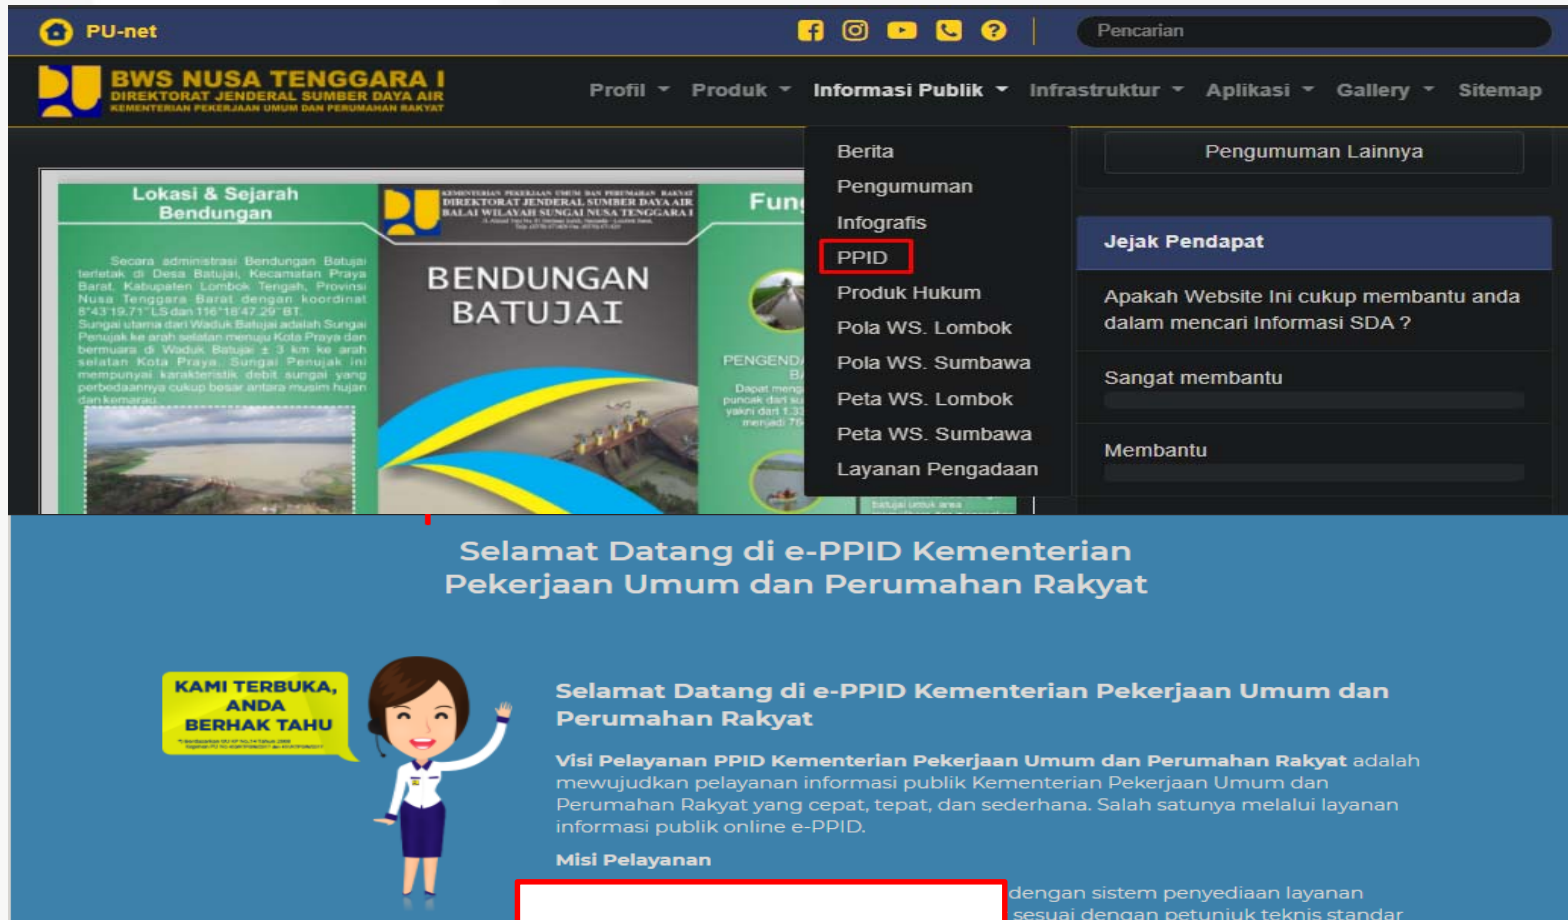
PU-net

Pencarian

BWS NUSA TENGGARA I
DIREKTORAT JENDERAL SUMBER DAYA AIR
KEMENTERIAN PEKERJAAN UMUM DAN PERUMAHAN RAKYAT

Profil Produk Informasi Publik Infrastruktur Aplikasi Gallery Sitemap

Berita
Pengumuman
Infografis
PPID
Produk Hukum
Pola WS. Lombok
Pola WS. Sumbawa
Peta WS. Lombok
Peta WS. Sumbawa
Layanan Pengadaan

Pengumuman Lainnya

Jejak Pendapat

Apakah Website Ini cukup membantu anda dalam mencari Informasi SDA ?

Sangat membantu

Membantu

Lokasi & Sejarah Bendungan

Secara administrasi Bendungan Batujai terletak di Desa Batujai, Kecamatan Praya Barat, Kabupaten Lombok Tengah, Provinsi Nusa Tenggara Barat dengan koordinat 8°43'19.71" LS dan 116°18'47.29" BT. Sungai utama dari Waduk Batujai adalah Sungai Penujak ke arah selatan menuju Kota Praya dan bermuara di Waduk Batujai ± 3 km ke arah selatan Kota Praya. Sungai Penujak ini mempunyai karakteristik debit sungai yang perbedaannya cukup besar antara musim hujan dan kemarau.

KEMENTERIAN PEKERJAAN UMUM DAN PERUMAHAN RAKYAT
DIREKTORAT JENDERAL SUMBER DAYA AIR
BALAI WILAYAH SUNGAI NUSA TENGGARA I

BENDUNGAN BATUJAI

Fun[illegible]

PENGEND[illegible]
Dapat meng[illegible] puncak dari su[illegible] yakni dari 1.33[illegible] menjadi 79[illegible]

Selamat Datang di e-PPID Kementerian Pekerjaan Umum dan Perumahan Rakyat

KAMI TERBUKA, ANDA BERHAK TAHU

Selamat Datang di e-PPID Kementerian Pekerjaan Umum dan Perumahan Rakyat

Visi Pelayanan PPID Kementerian Pekerjaan Umum dan Perumahan Rakyat adalah mewujudkan pelayanan informasi publik Kementerian Pekerjaan Umum dan Perumahan Rakyat yang cepat, tepat, dan sederhana. Salah satunya melalui layanan informasi publik online e-PPID.

Misi Pelayanan

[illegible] dengan sistem penyediaan layanan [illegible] sesuai dengan petunjuk teknis standar